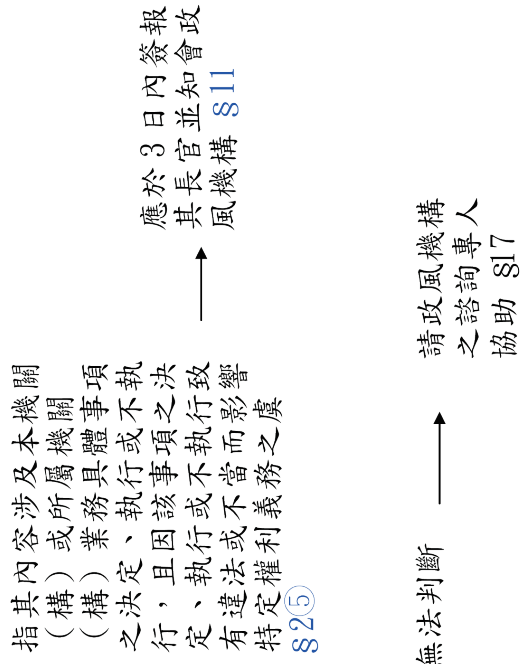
指其內容涉及本機關（構）或所屬機關（構）業務具體事項之決定、執行或不執行，且因該事項之決定、執行或不執行致有違法或不當而影響特定權利義務之虞 §2⑤

應於3日內簽報其長官並知會政風機構 §11

無法判斷

請政風機構之諮詢專人協助 §17